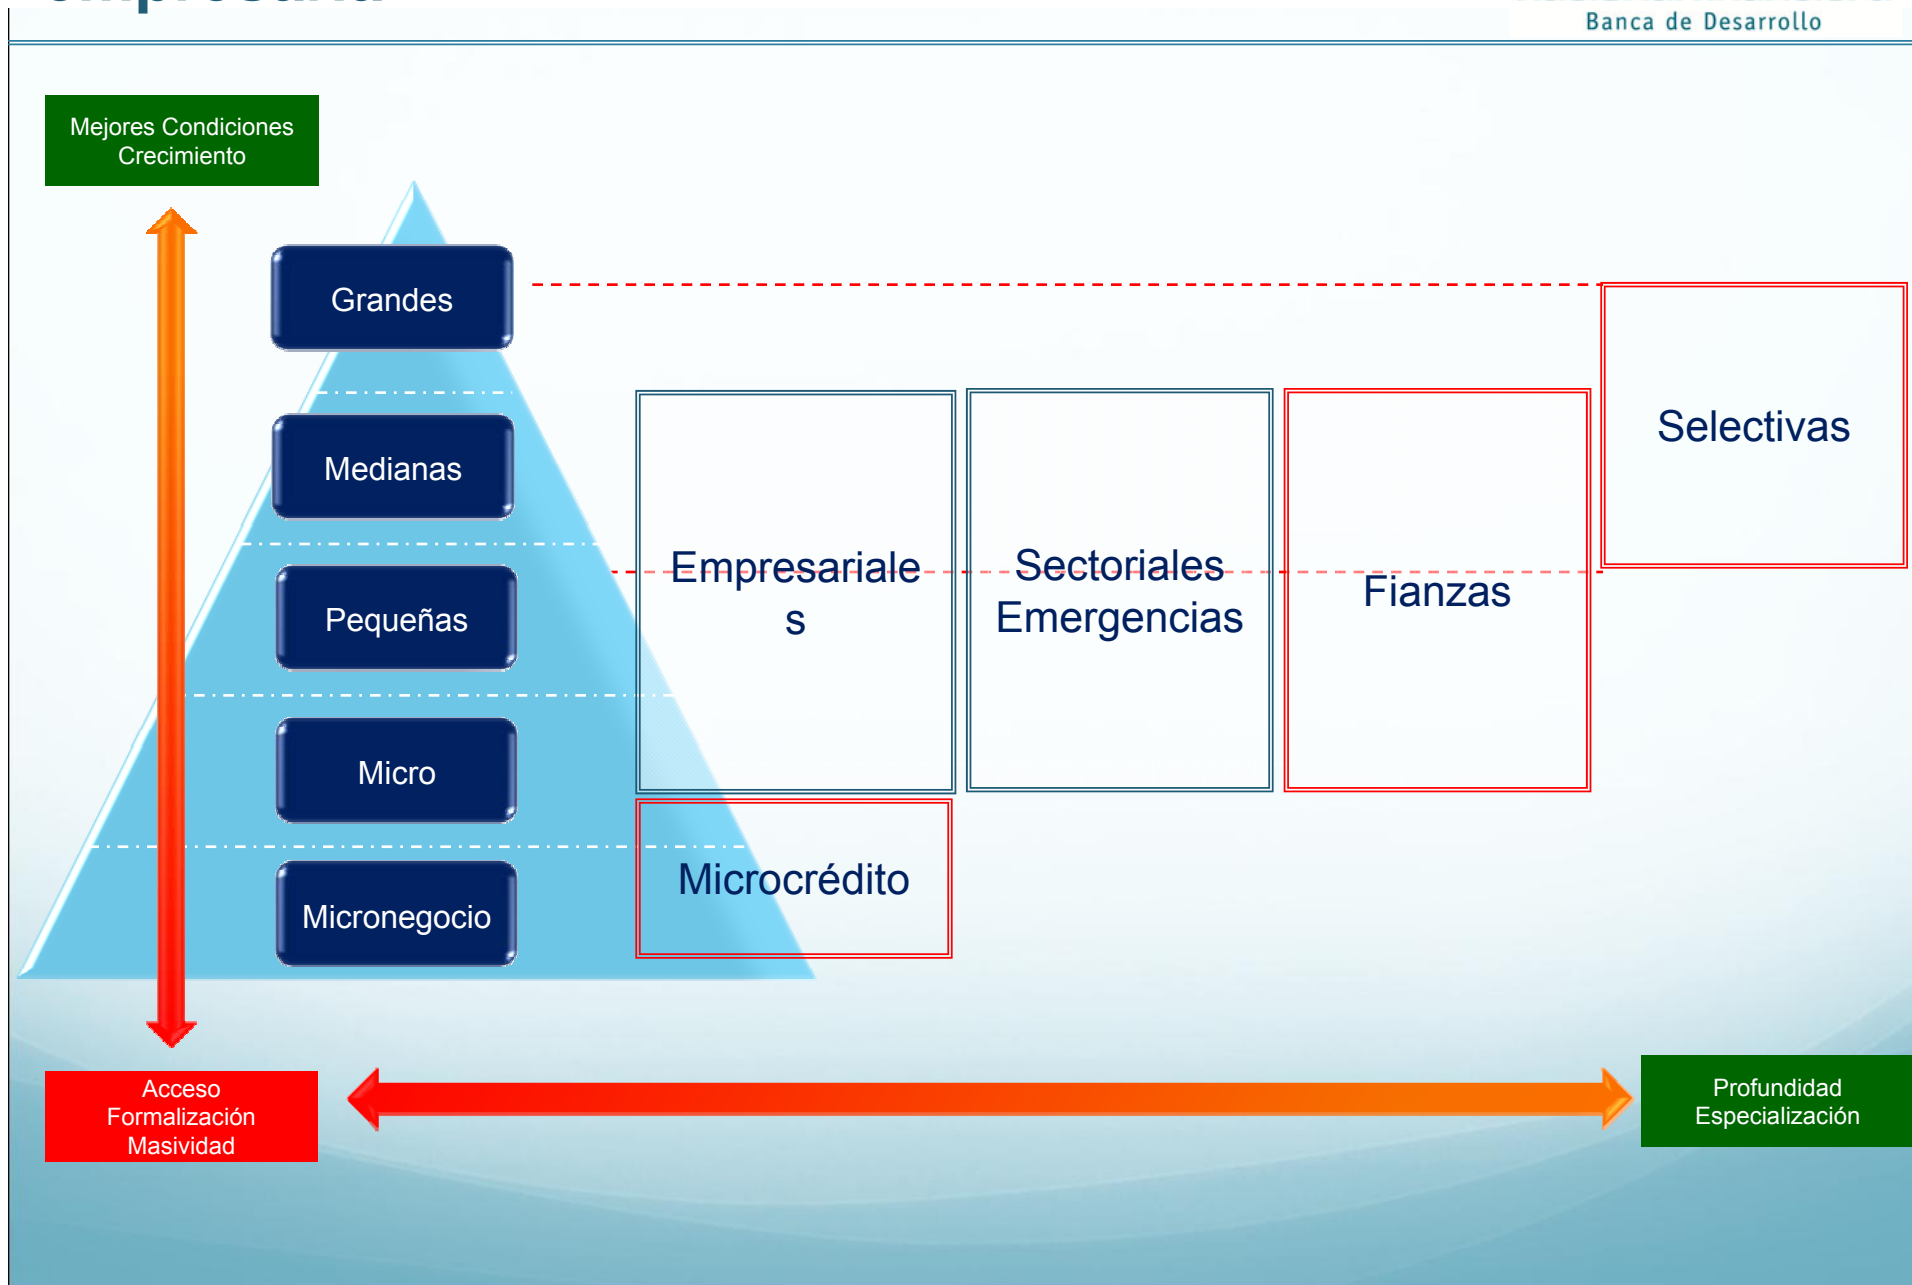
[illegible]

Banca de Desarrollo

Mejores Condiciones
Crecimiento

Grandes

Medianas

Pequeñas

Micro

Micronegocio

Empresariale
s

Sectoriales
Emergencias

Fianzas

Selectivas

Microcrédito

Acceso
Formalización
Masividad

Profundidad
Especialización